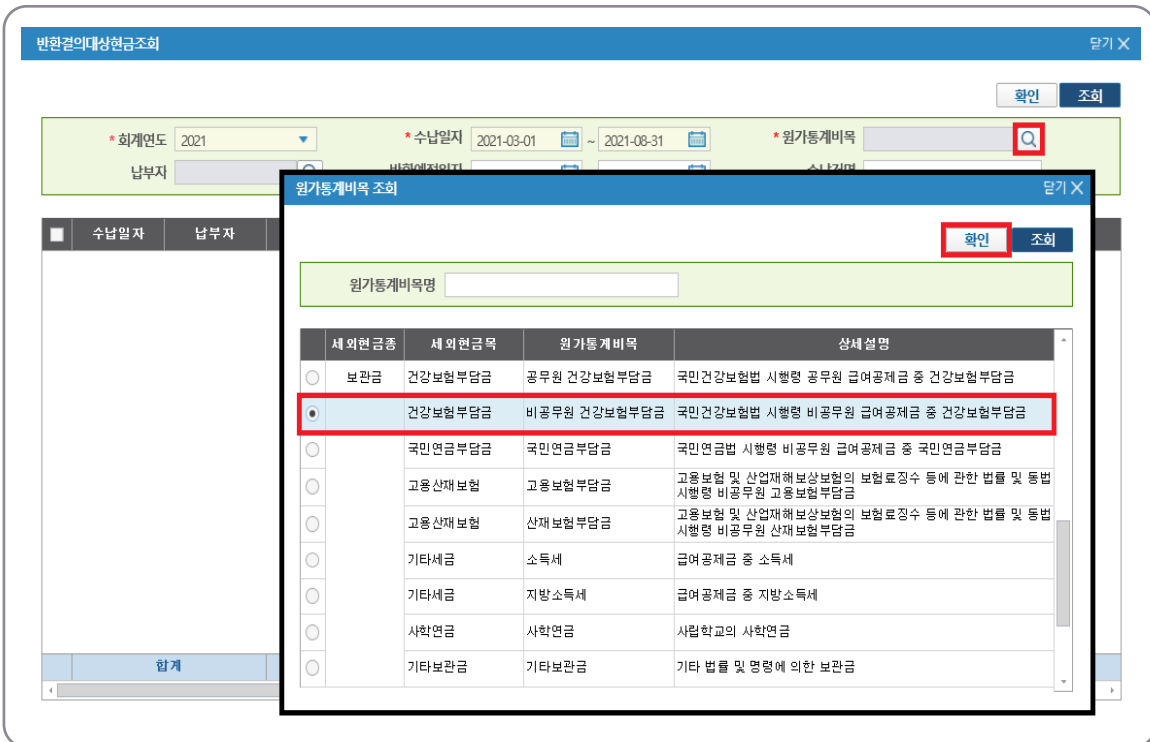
반환결의대상현금조회

닫기 X

확인 조회

* 회계연도 2021

* 수납일자 2021-03-01 ~ 2021-08-31

* 원가통계비목

납부자

수납일자 납부자

합계

원가통계비목 조회

닫기 X

확인 조회

원가통계비목명

| | 세외현금종 | 세외현금목 | 원가통계비목 | 상세설명 |
|---|---|---|---|---|
| ○ | 보관금 | 건강보험부담금 | 공무원 건강보험부담금 | 국민건강보험법 시행령 공무원 급여공제금 중 건강보험부담금 |
| ◉ | | 건강보험부담금 | 비공무원 건강보험부담금 | 국민건강보험법 시행령 비공무원 급여공제금 중 건강보험부담금 |
| ○ | | 국민연금부담금 | 국민연금부담금 | 국민연금법 시행령 비공무원 급여공제금 중 국민연금부담금 |
| ○ | | 고용산재보험 | 고용보험부담금 | 고용보험 및 산업재해보상보험의 보험료징수 등에 관한 법률 및 동법 시행령 비공무원 고용보험부담금 |
| ○ | | 고용산재보험 | 산재보험부담금 | 고용보험 및 산업재해보상보험의 보험료징수 등에 관한 법률 및 동법 시행령 비공무원 산재보험부담금 |
| ○ | | 기타세금 | 소득세 | 급여공제금 중 소득세 |
| ○ | | 기타세금 | 지방소득세 | 급여공제금 중 지방소득세 |
| ○ | | 사학연금 | 사학연금 | 사립학교의 사학연금 |
| ○ | | 기타보관금 | 기타보관금 | 기타 법률 및 명령에 의한 보관금 |